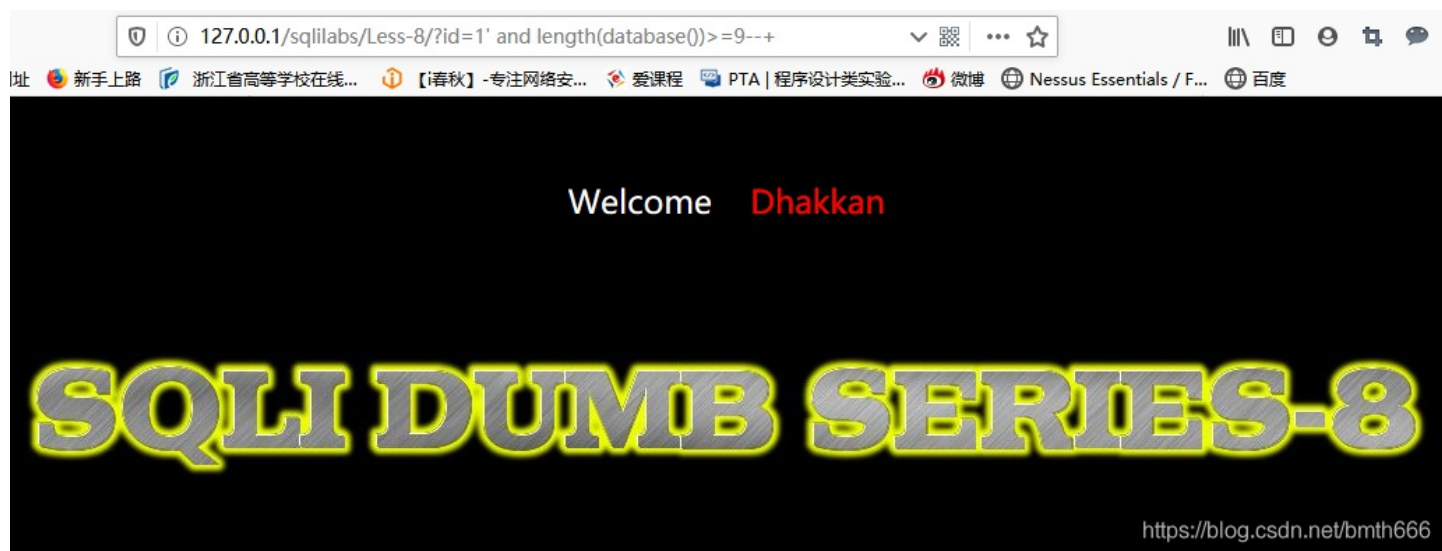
127.0.0.1/sqlilabs/Less-8/?id=1' and length(database())>=9--+

址 新手上路 浙江省高等学校在线... 【i春秋】-专注网络安... 爱课程 PTA | 程序设计类实验... 微博 Nessus Essentials / F... 百度

Welcome Dhakkan

SQLI DUMB SERIES-8

https://blog.csdn.net/bmth666